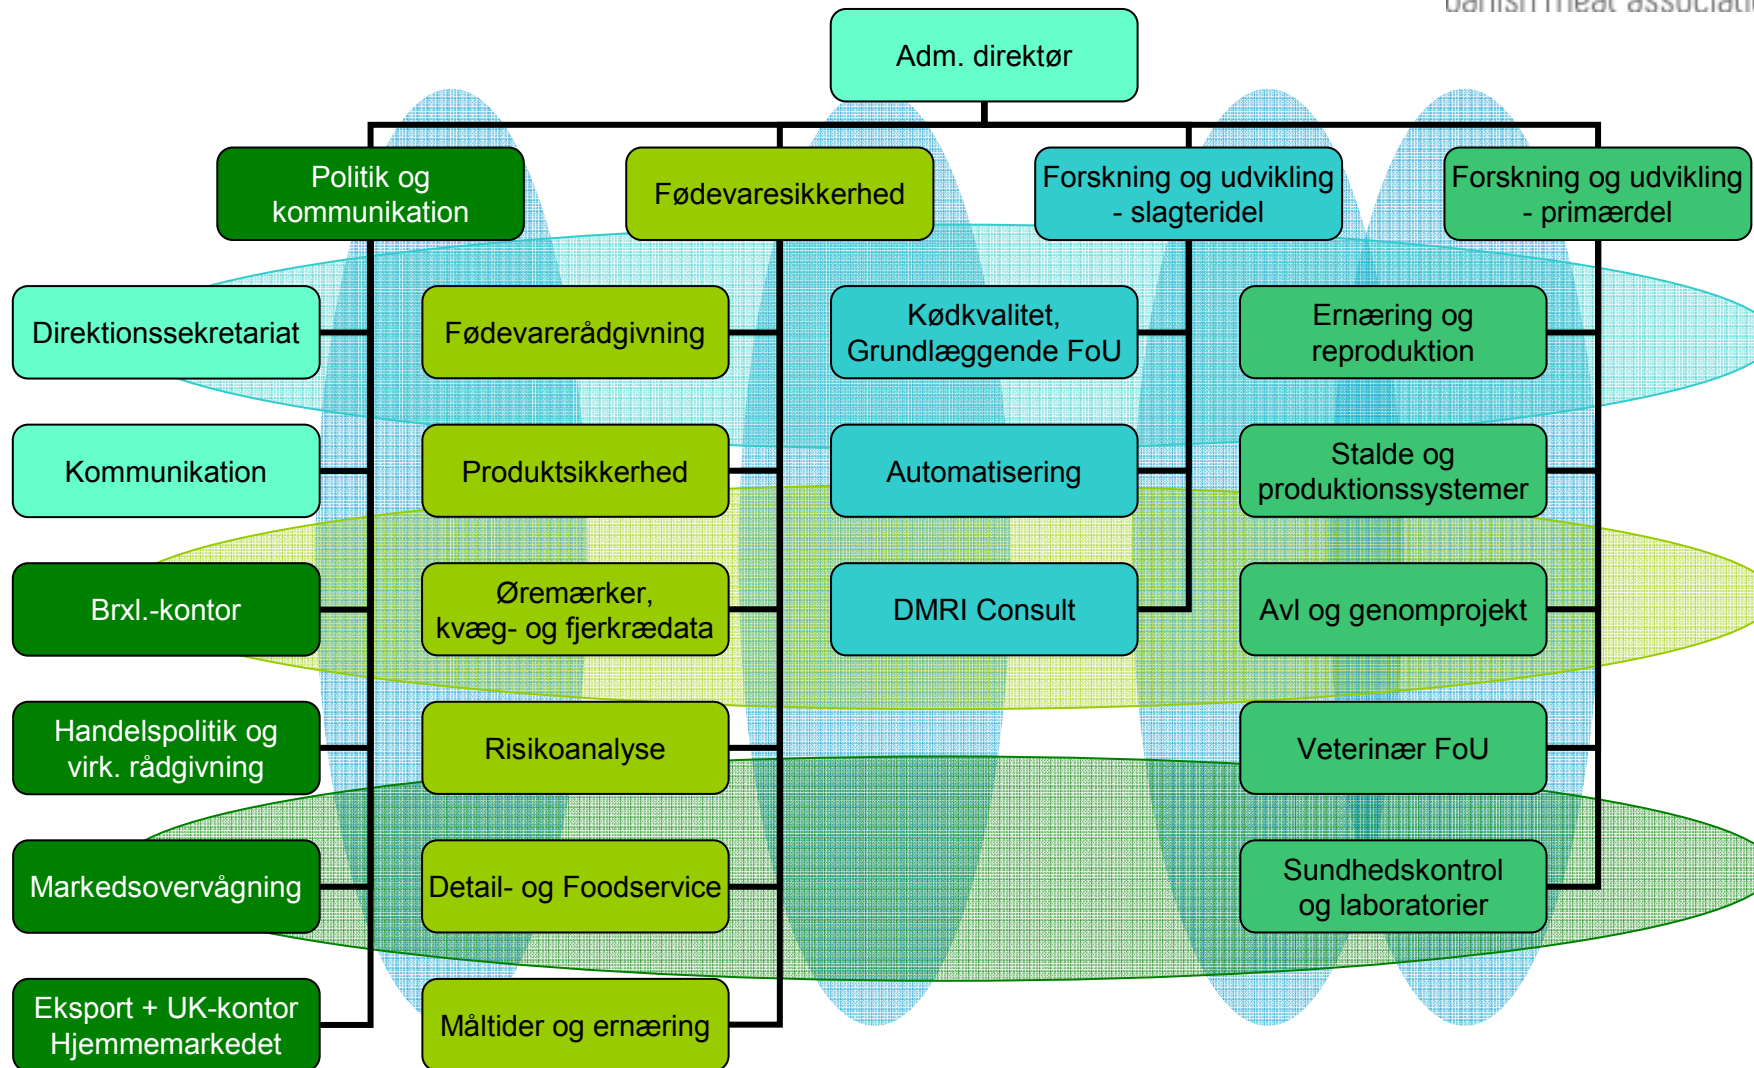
danish meat associati

Adm. direktør

Politik og kommunikation

Fødevaresikkerhed

Forskning og udvikling - slagteridel

Forskning og udvikling - primærdel

Direktionssekretariat

Kommunikation

Brxl.-kontor

Handelspolitik og virk. rådgivning

Markedsovervågning

Eksport + UK-kontor Hjemmemarkedet

Fødevarerådgivning

Produktsikkerhed

Øremærker, kvæg- og fjerkrædata

Risikoanalyse

Detail- og Foodservice

Måltider og ernæring

Kødkvalitet, Grundlæggende FoU

Automatisering

DMRI Consult

Ernæring og reproduktion

Stalde og produktionssystemer

Avl og genomprojekt

Veterinær FoU

Sundhedskontrol og laboratorier